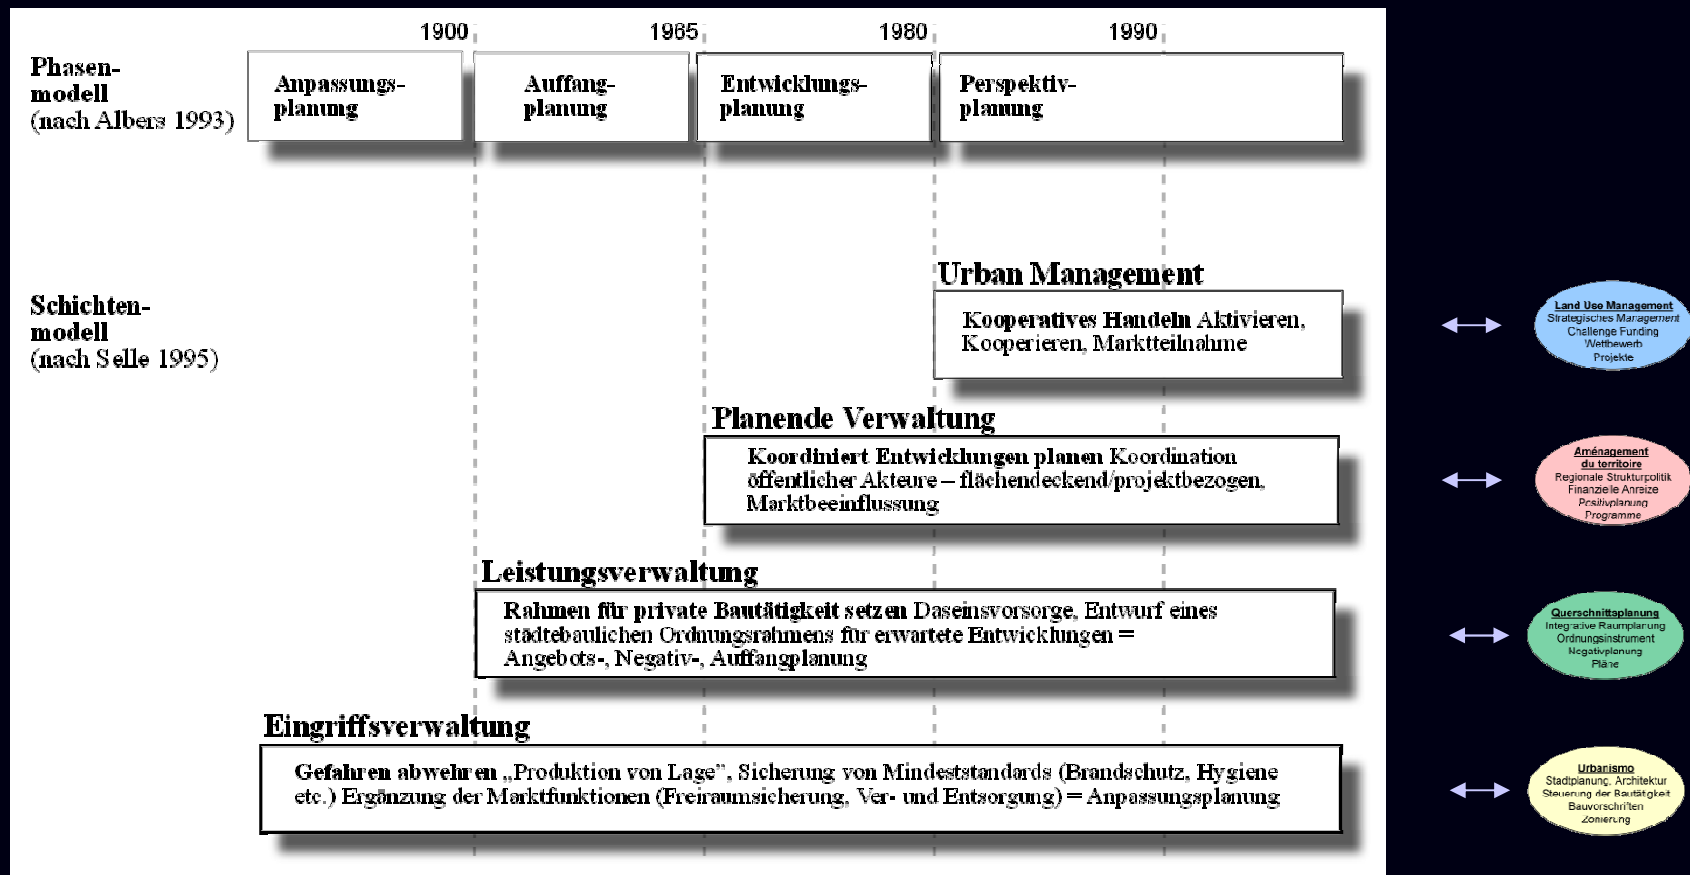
1900 1965 1980 1990

Phasen-modell (nach Albers 1993)

Anpassungs-planung

Auffang-planung

Entwicklungs-planung

Perspektiv-planung

Schichten-modell (nach Selle 1995)

Urban Management

Kooperatives Handeln Aktivieren, Kooperieren, Marktteilnahme

Planende Verwaltung

Koordiniert Entwicklungen planen Koordination öffentlicher Akteure – flächendeckend/projektbezogen, Marktbeeinflussung

Leistungsverwaltung

Rahmen für private Bautätigkeit setzen Daseinsvorsorge, Entwurf eines städtebaulichen Ordnungsrahmens für erwartete Entwicklungen = Angebots-, Negativ-, Auffangplanung

Eingriffsverwaltung

Gefahren abwehren „Produktion von Lage", Sicherung von Mindeststandards (Brandschutz, Hygiene etc.) Ergänzung der Marktfunktionen (Freiraumsicherung, Ver- und Entsorgung) = Anpassungsplanung

Land Use Management
Strategisches Management
Challenge Funding
Wettbewerb
Projekte

Aménagement du territoire
Regionale Strukturpolitik
Finanzielle Anreize
Positivplanung
Programme

Querschnittsplanung
Integrative Raumplanung
Ordnungsinstrument
Negativplanung
Pläne

Urbanismo
Stadtplanung, Architektur
Steuerung der Bautätigkeit
Bauvorschriften
Zonierung